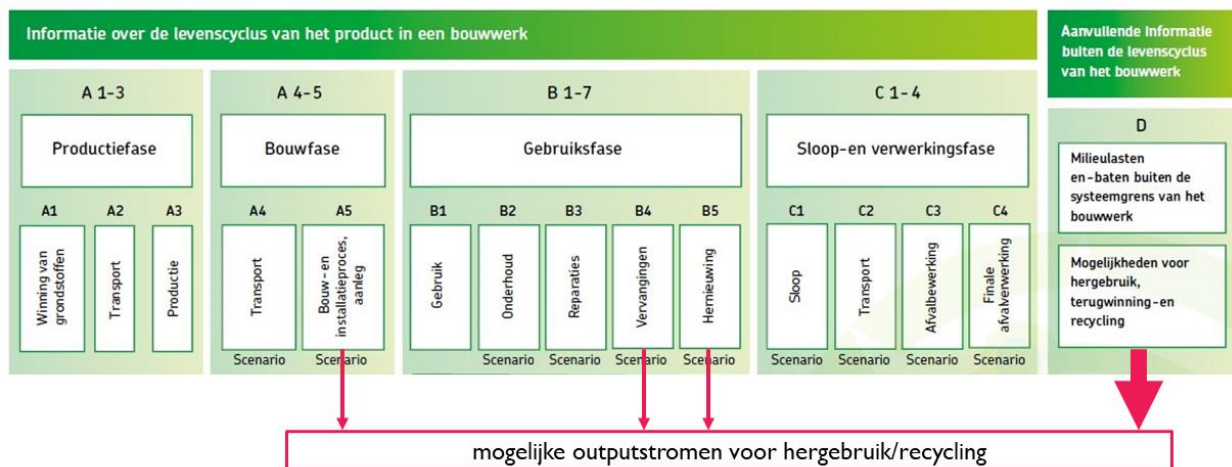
Informatie over de levenscyclus van het product in een bouwwerk

Aanvullende informatie buiten de levenscyclus van het bouwwerk

A 1-3

Productiefase

A1 Winning van grondstoffen

A2 Transport

A3 Productie

A 4-5

Bouwfase

A4 Transport

A5 Bouw- en installatieproces, aanleg

Scenario Scenario

B 1-7

Gebruiksfase

B1 Gebruik

B2 Onderhoud

B3 Reparaties

B4 Vervangingen

B5 Hernieuwing

Scenario Scenario Scenario Scenario

C 1-4

Sloop-en verwerkingsfase

C1 Sloop

C2 Transport

C3 Afvalbewerking

C4 Finale afvalverwerking

Scenario Scenario Scenario Scenario

D

Milieulasten en-baten buiten de systeemgrens van het bouwwerk

Mogelijkheden voor hergebruik, terugwinning-en recycling

mogelijke outputstromen voor hergebruik/recycling